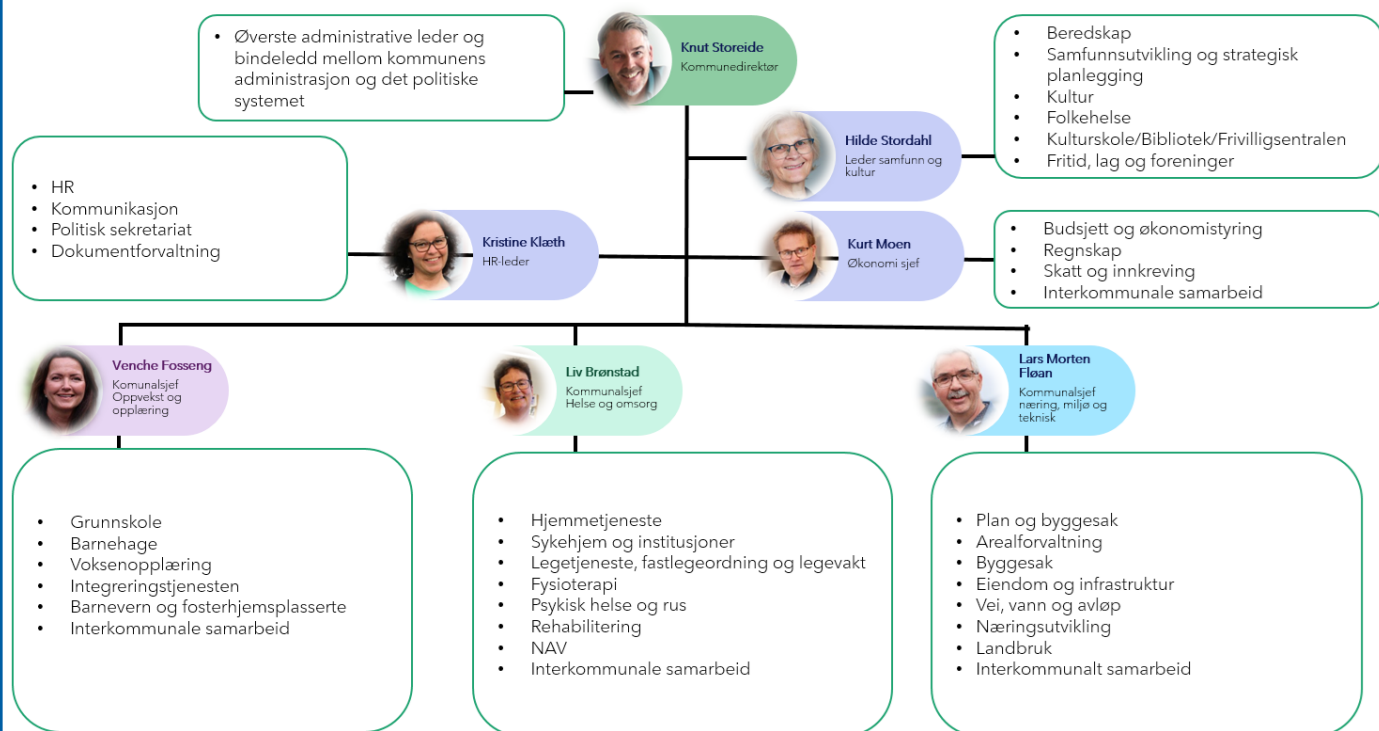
• Øverste administrative leder og bindeledd mellom kommunens administrasjon og det politiske systemet

Knut Storeide
Kommunedirektør

• Beredskap
• Samfunnsutvikling og strategisk planlegging
• Kultur
• Folkehelse
• Kulturskole/Bibliotek/Frivilligsentralen
• Fritid, lag og foreninger

Hilde Stordahl
Leder samfunn og kultur

• HR
• Kommunikasjon
• Politisk sekretariat
• Dokumentforvaltning

Kristine Klæth
HR-leder

Kurt Moen
Økonomi sjef

• Budsjett og økonomistyring
• Regnskap
• Skatt og innkreving
• Interkommunale samarbeid

Venche Fosseng
Kommunalsjef Oppvekst og opplæring

Liv Brønstad
Kommunalsjef Helse og omsorg

Lars Morten Fløan
Kommunalsjef næring, miljø og teknisk

• Grunnskole
• Barnehage
• Voksenopplæring
• Integreringstjenesten
• Barnevern og fosterhjemsplasserte
• Interkommunale samarbeid

• Hjemmetjeneste
• Sykehjem og institusjoner
• Legetjeneste, fastlegeordning og legevakt
• Fysioterapi
• Psykisk helse og rus
• Rehabilitering
• NAV
• Interkommunale samarbeid

• Plan og byggesak
• Arealforvaltning
• Byggesak
• Eiendom og infrastruktur
• Vei, vann og avløp
• Næringsutvikling
• Landbruk
• Interkommunalt samarbeid